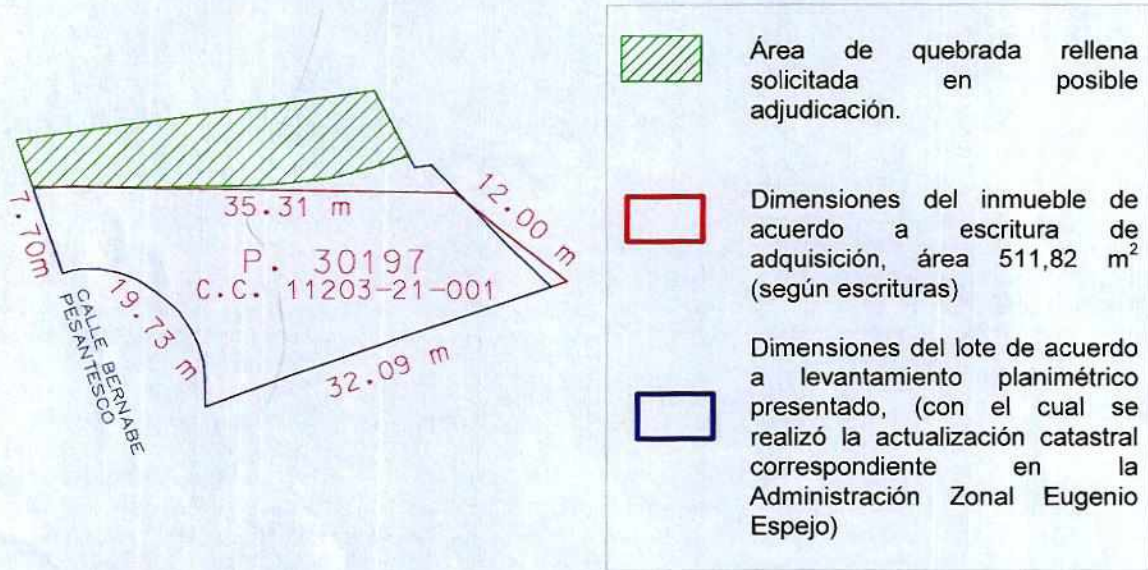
35.31 m

12.00 m

7.70m

P. 30197
C.C. 11203-21-001

19.73 m

CALLE BERNABE PESANTESCO

32.09 m

Área de quebrada rellena solicitada en posible adjudicación.

Dimensiones del inmueble de acuerdo a escritura de adquisición, área 511,82 $m^2$ (según escrituras)

Dimensiones del lote de acuerdo a levantamiento planimétrico presentado, (con el cual se realizó la actualización catastral correspondiente en la Administración Zonal Eugenio Espejo)